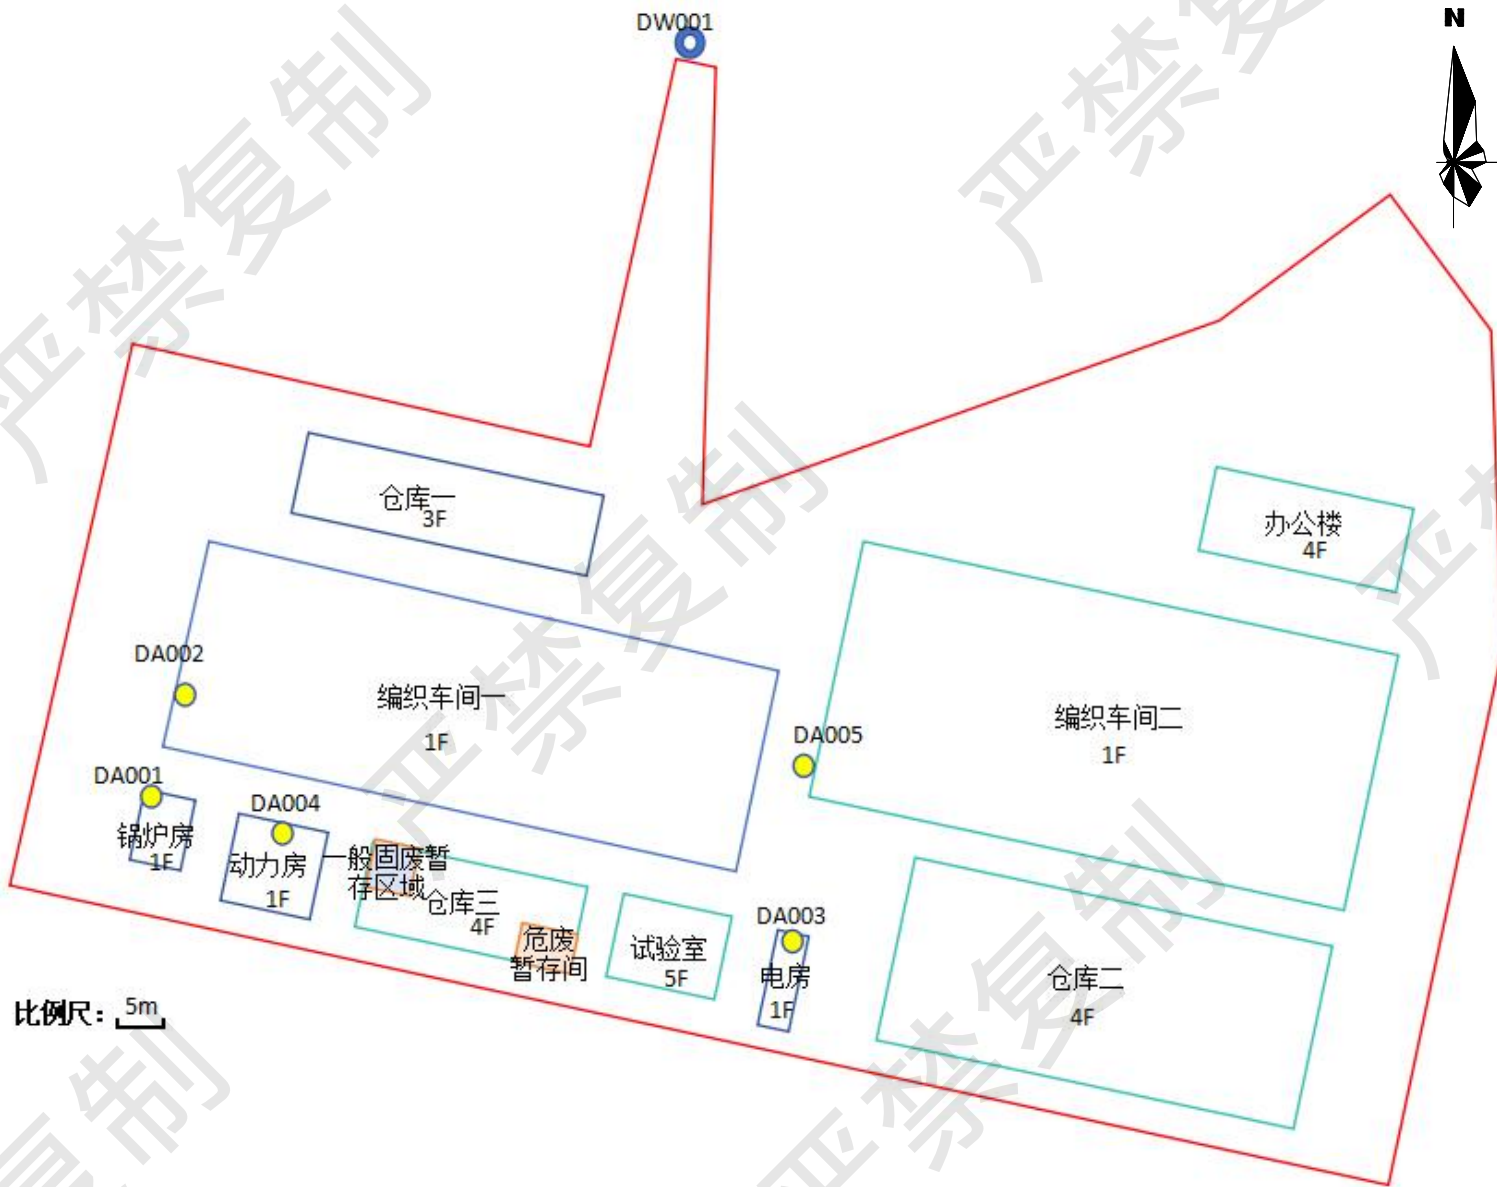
DW001

N

仓库一
3F

办公楼
4F

DA002

编织车间一
1F

DA005

编织车间二
1F

DA001

锅炉房
1F

DA004

动力房
1F

一般固废暂存区域

仓库三
4F

危废暂存间

试验室
5F

DA003

电房
1F

仓库二
4F

比例尺： 5m

严禁复制
严禁复制
严禁复制
严禁复制
严禁复制